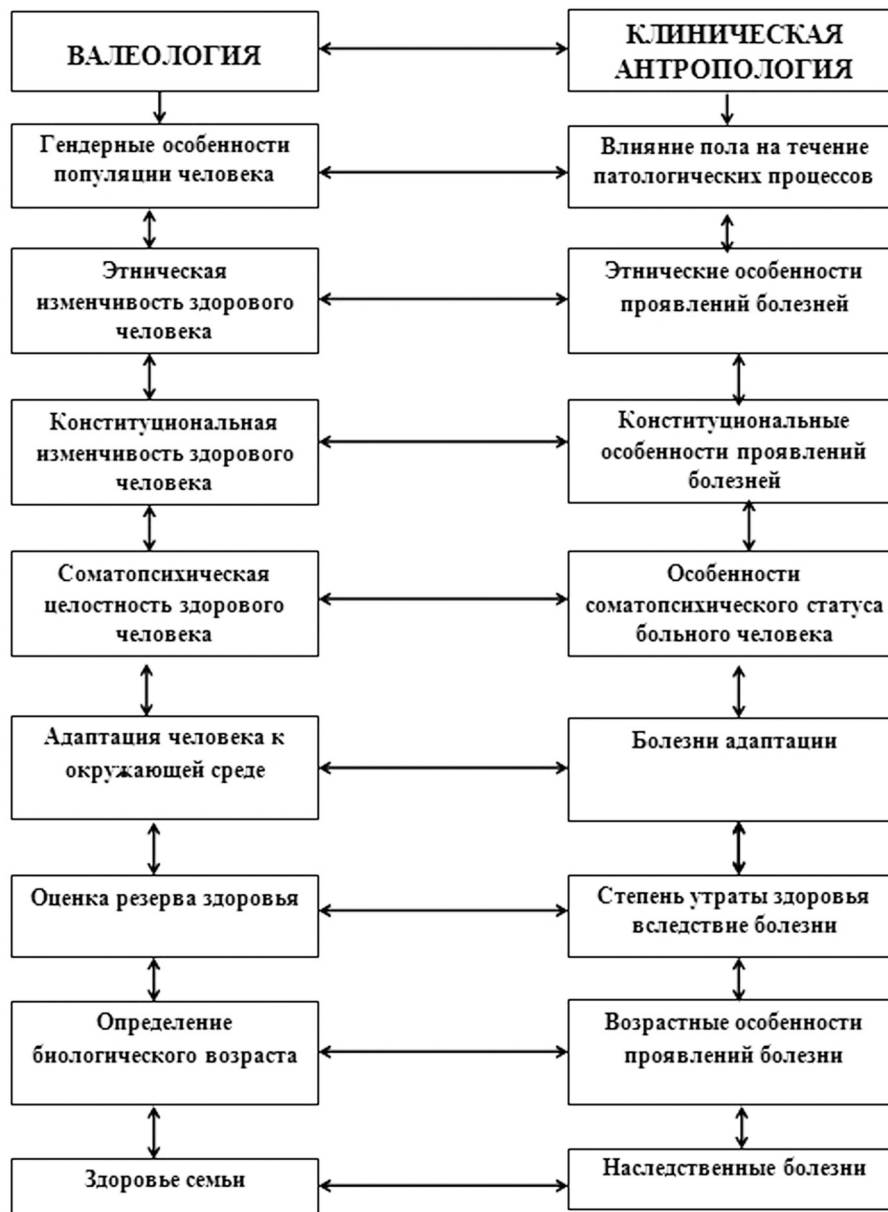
ВАЛЕОЛОГИЯ

КЛИНИЧЕСКАЯ АНТРОПОЛОГИЯ

Гендерные особенности популяции человека

Влияние пола на течение патологических процессов

Этническая изменчивость здорового человека

Этнические особенности проявлений болезней

Конституциональная изменчивость здорового человека

Конституциональные особенности проявлений болезней

Соматопсихическая целостность здорового человека

Особенности соматопсихического статуса больного человека

Адаптация человека к окружающей среде

Болезни адаптации

Оценка резерва здоровья

Степень утраты здоровья вследствие болезни

Определение биологического возраста

Возрастные особенности проявлений болезни

Здоровье семьи

Наследственные болезни